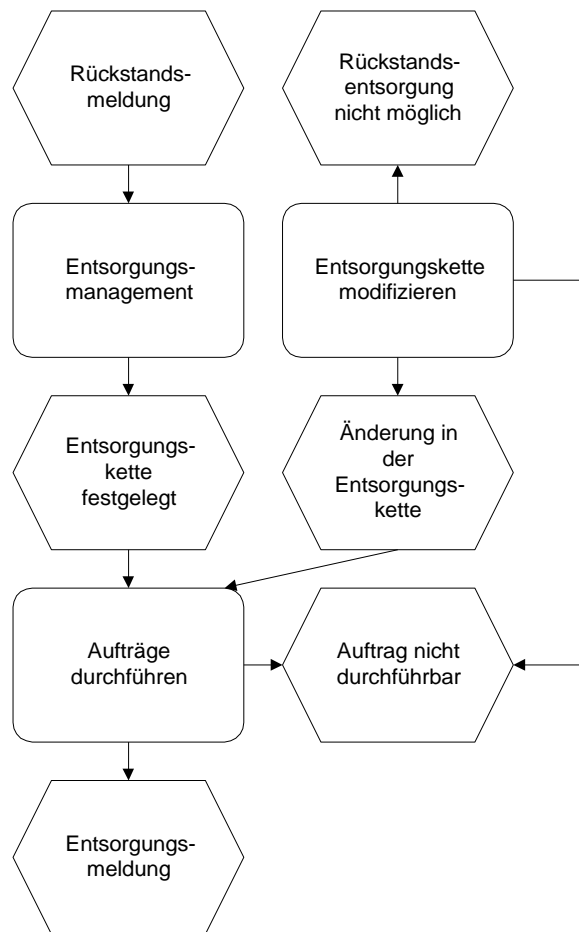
Rückstandsmeldung

Rückstandsentsorgung nicht möglich

Entsorgungsmanagement

Entsorgungskette modifizieren

Entsorgungskette festgelegt

Änderung in der Entsorgungskette

Aufträge durchführen

Auftrag nicht durchführbar

Entsorgungsmeldung